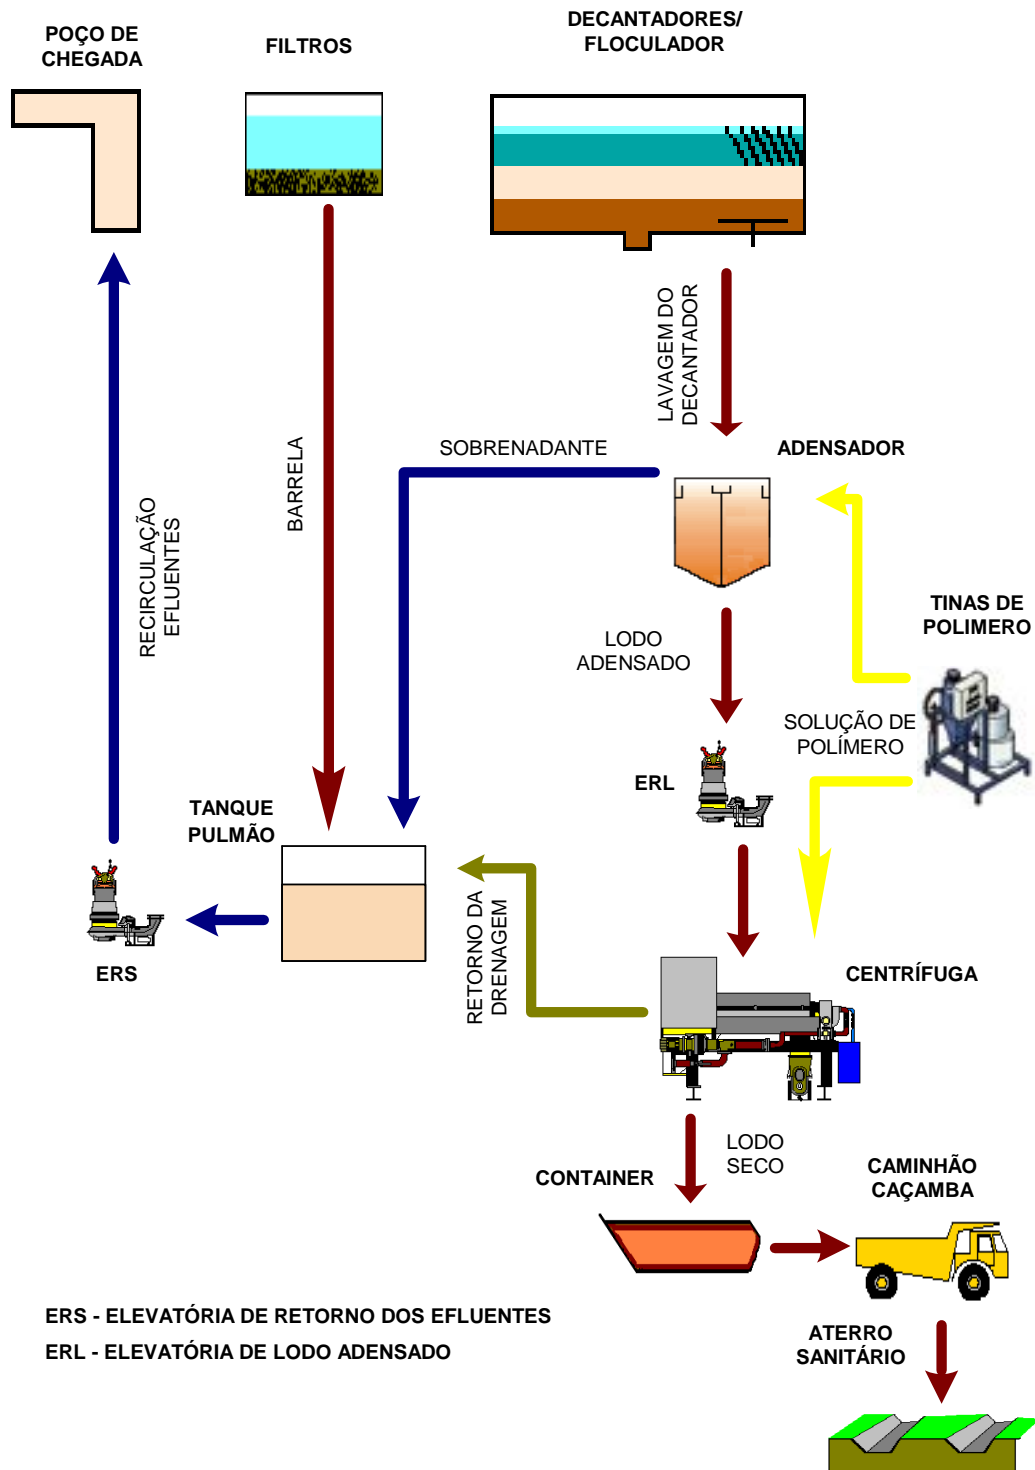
POÇO DE CHEGADA

FILTROS

DECANTADORES/ FLOCULADOR

LAVAGEM DO DECANTADOR

ADENSADOR

SOBRENADANTE

BARRELA

RECIRCULAÇÃO EFLUENTES

TINAS DE POLIMERO

LODO ADENSADO

SOLUÇÃO DE POLÍMERO

ERL

TANQUE PULMÃO

RETORNO DA DRENAGEM

ERS

CENTRÍFUGA

LODO SECO

CONTAINER

CAMINHÃO CAÇAMBA

ERS - ELEVATÓRIA DE RETORNO DOS EFLUENTES

ERL - ELEVATÓRIA DE LODO ADENSADO

ATERRO SANITÁRIO